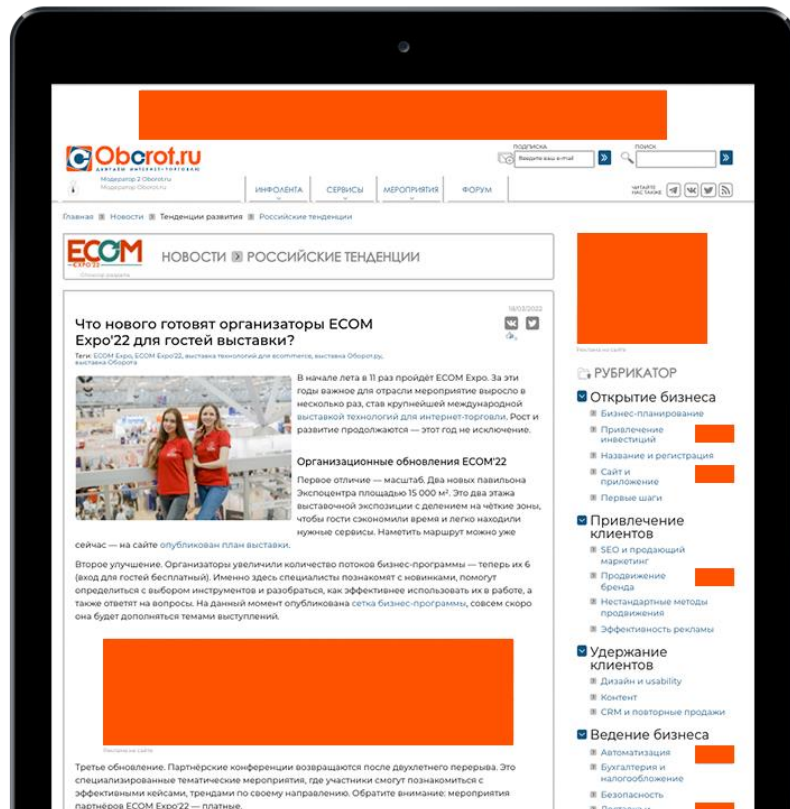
Obcrot.ru
ДЕТАЛИ ИНТЕРНЕТ-ТОРГОВЛИ

Модератор 2 Oborot.ru
Модератор Oborot.ru

ПОДПИСКА
Введите ваш e-mail

ПОИСК

ИНФОЛЕНТА
СЕРВИСЫ
МЕРОПРИЯТИЯ
ФОРУМ

ЧИТАЙТЕ НАС ТАКЖЕ

Главная › Новости › Тенденции развития › Российские тенденции

ECOM EXPO'22
Спонсор раздела

НОВОСТИ › РОССИЙСКИЕ ТЕНДЕНЦИИ

14/03/2022

Что нового готовят организаторы ECOM Expo'22 для гостей выставки?

Теги: ECOM Expo, ECOM Expo'22, выставка технологий для ecommerce, выставка Oborot.ру, выставка Оборота

В начале лета в 11 раз пройдёт ECOM Expo. За эти годы важное для отрасли мероприятие выросло в несколько раз, став крупнейшей международной выставкой технологий для интернет-торговли. Рост и развитие продолжаются — этот год не исключение.

Организационные обновления ECOM'22

Первое отличие — масштаб. Два новых павильона Экспоцентра площадью 15 000 м². Это два этажа выставочной экспозиции с делением на чёткие зоны, чтобы гости сэкономили время и легко находили нужные сервисы. Наметить маршрут можно уже сейчас — на сайте опубликован план выставки.

Второе улучшение. Организаторы увеличили количество потоков бизнес-программы — теперь их 6 (вход для гостей бесплатный). Именно здесь специалисты познакомят с новинками, помогут определиться с выбором инструментов и разобраться, как эффективнее использовать их в работе, а также ответят на вопросы. На данный момент опубликована сетка бизнес-программы, совсем скоро она будет дополняться темами выступлений.

Реклама на сайте

Третье обновление. Партнёрские конференции возвращаются после двухлетнего перерыва. Это специализированные тематические мероприятия, где участники смогут познакомиться с эффективными кейсами, трендами по своему направлению. Обратите внимание: мероприятия партнёров ECOM Expo'22 — платные.

Реклама на сайте

РУБРИКАТОР

Открытие бизнеса
Бизнес-планирование
Привлечение инвестиций
Название и регистрация
Сайт и приложение
Первые шаги

Привлечение клиентов
SEO и продающий маркетинг
Продвижение бренда
Нестандартные методы продвижения
Эффективность рекламы

Удержание клиентов
Дизайн и usability
Контент
CRM и повторные продажи

Ведение бизнеса
Автоматизация
Бухгалтерия и налогообложение
Безопасность
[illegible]